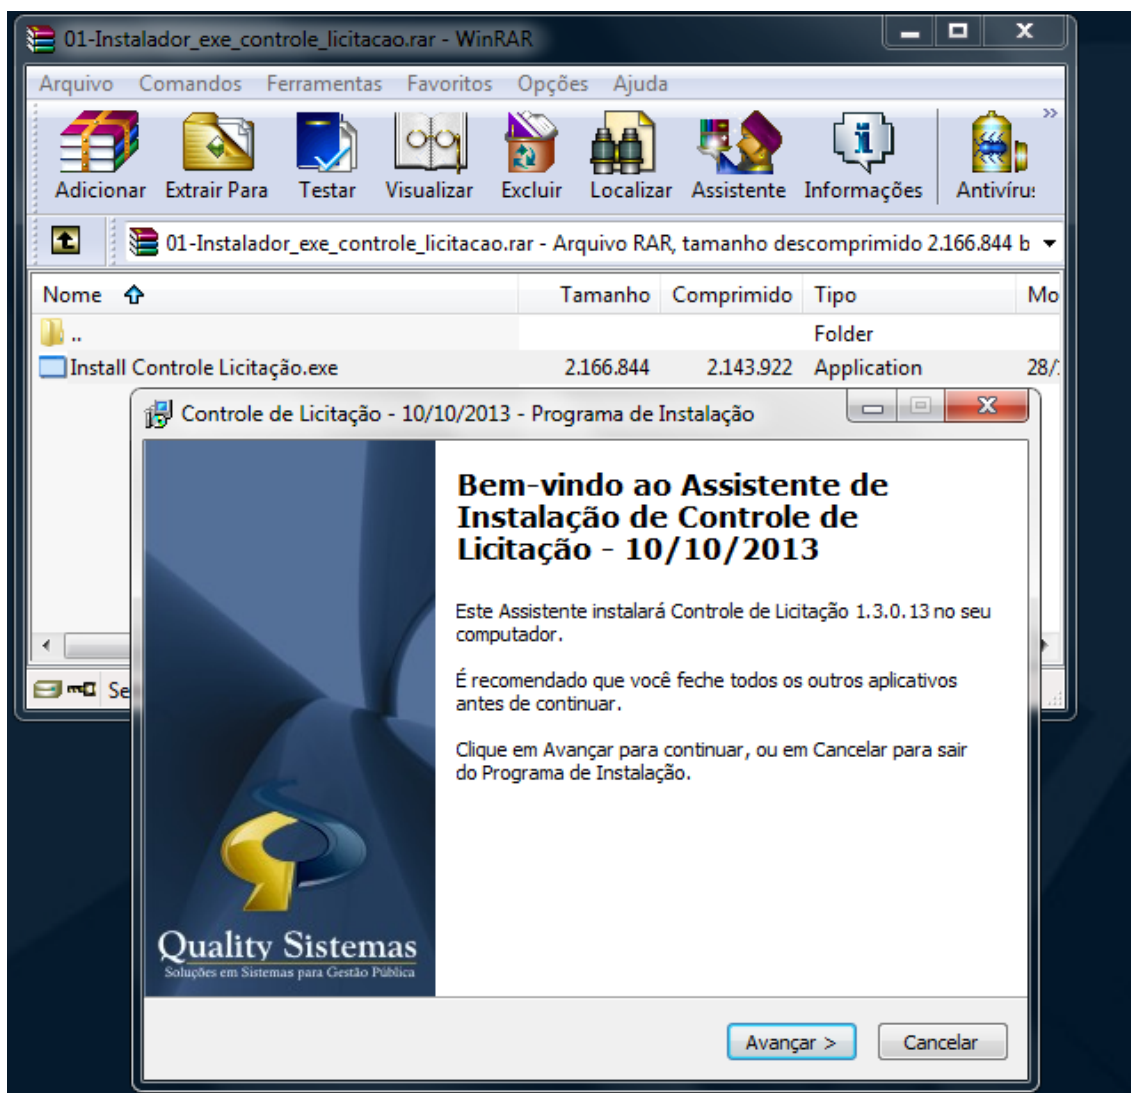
01-Instalador_exe_controle_licitacao.rar - WinRAR

Arquivo Comandos Ferramentas Favoritos Opções Ajuda

Adicionar Extrair Para Testar Visualizar Excluir Localizar Assistente Informações Antivíru:

01-Instalador_exe_controle_licitacao.rar - Arquivo RAR, tamanho descomprimido 2.166.844 b

| Nome | Tamanho | Comprimido | Tipo | Mo |
|---|---|---|---|---|
| .. | | | Folder | |
| Install Controle Licitação.exe | 2.166.844 | 2.143.922 | Application | 28/: |

Se

Controle de Licitação - 10/10/2013 - Programa de Instalação

Bem-vindo ao Assistente de Instalação de Controle de Licitação - 10/10/2013

Este Assistente instalará Controle de Licitação 1.3.0.13 no seu computador.

É recomendado que você feche todos os outros aplicativos antes de continuar.

Clique em Avançar para continuar, ou em Cancelar para sair do Programa de Instalação.

Quality Sistemas
Soluções em Sistemas para Gestão Pública

Avançar >
Cancelar